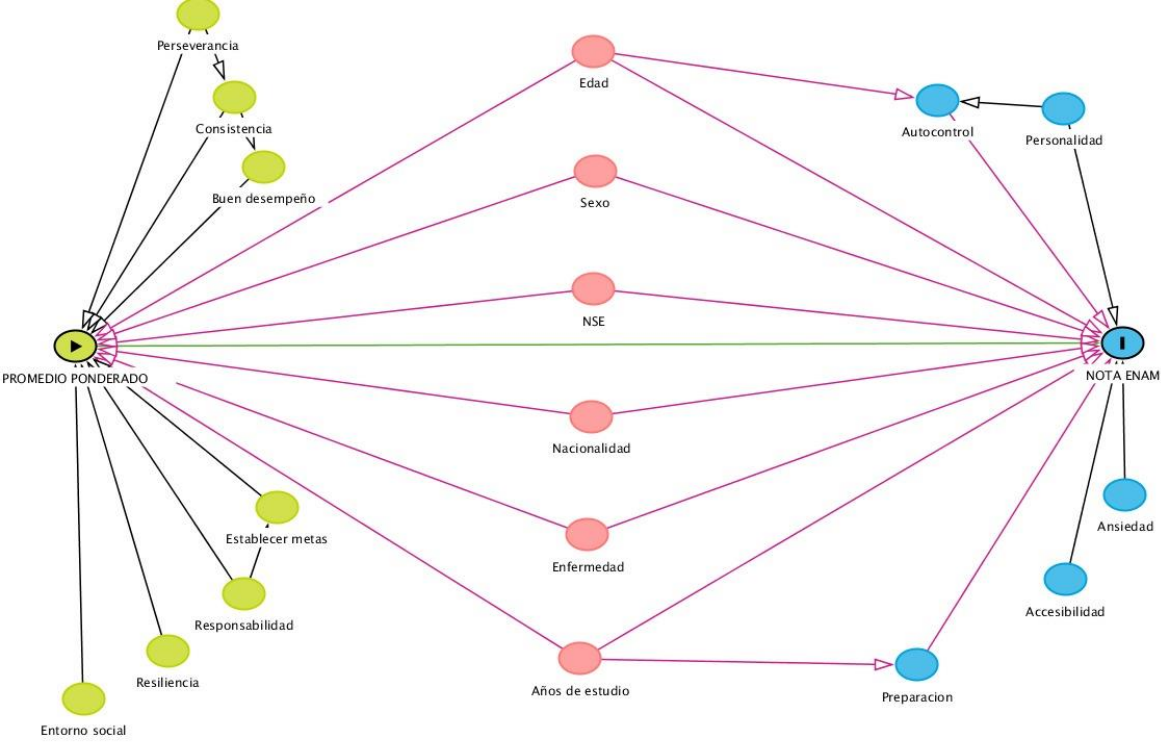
Perseverancia
Consistencia
Buen desempeño
PROMEDIO PONDERADO
Establecer metas
Responsabilidad
Resiliencia
Entorno social
Edad
Sexo
NSE
Nacionalidad
Enfermedad
Años de estudio
Autocontrol
Personalidad
NOTA ENAM
Ansiedad
Accesibilidad
Preparacion